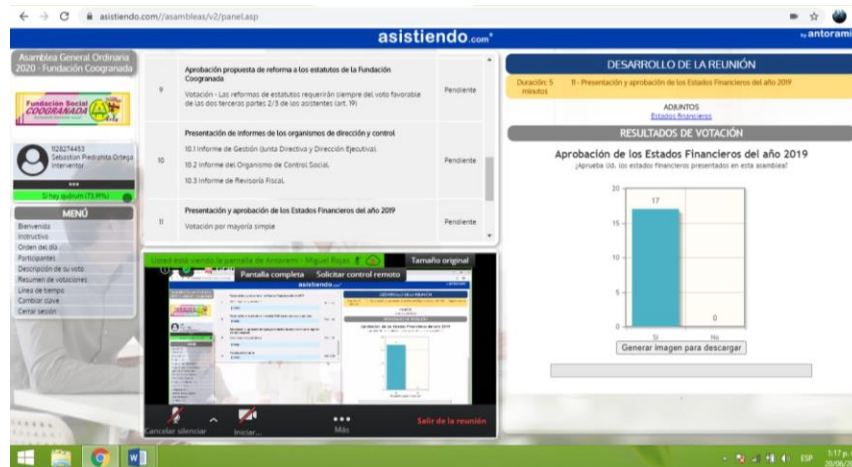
asistiendo.com//asambleas/v2/panel.asp

asistiendo.com

antorami

Asamblea General Ordinaria 2020 - Fundación Coogranada

Fundación Social COOGRANADA

8282744453
Sebastian Piedrahita Ortega
Interventor

Si hay quórum (73.91%)

MENÚ
Bienvenida
Instructivo
Orden del día
Participantes
Descripción de su voto
Resumen de votaciones
Línea de tiempo
Cambiar clave
Cerrar sesión

| 9 | Aprobación propuesta de reforma a los estatutos de la Fundación Coogranada<br>Votación - Las reformas de estatutos requerirán siempre del voto favorable de las dos terceras partes 2/3 de los asistentes (art. 19) | Pendiente |
|---|---|---|
| 10 | Presentación de informes de los organismos de dirección y control<br>10.1 Informe de Gestión (Junta Directiva y Dirección Ejecutiva).<br>10.2 Informe del Organismo de Control Social.<br>10.3 Informe de Revisoría Fiscal. | Pendiente |
| 11 | Presentación y aprobación de los Estados Financieros del año 2019<br>Votación por mayoría simple | Pendiente |

Usted está viendo la pantalla de Antorami - Miguel Rojas
Tamaño original
Pantalla completa
Solicitar control remoto

Cancelar silenciar
Iniciar...
Más
Salir de la reunión

DESARROLLO DE LA REUNIÓN
Duración: 5 minutos
11 - Presentación y aprobación de los Estados Financieros del año 2019

ADJUNTOS
Estados financieros

RESULTADOS DE VOTACIÓN

Aprobación de los Estados Financieros del año 2019
¿Aprueba Ud. los estados financieros presentados en esta asamblea?

20
15
10
5
0
17
0
Si
No

Generar imagen para descargar

ESP
1:17 p.
30/06/20